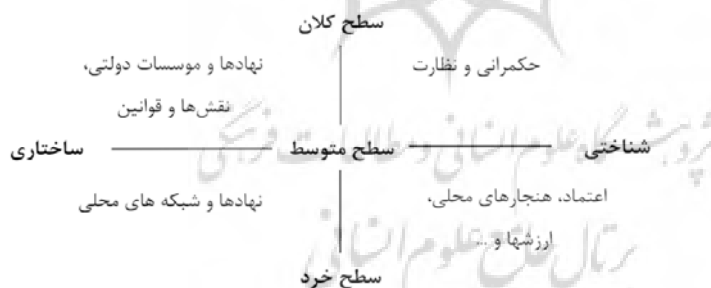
سطح کلان

نهادها و موسسات دولتی،
نقش‌ها و قوانین

حکمرانی و نظارت

ساختاری ——— سطح متوسط ——— شناختی

نهادها و شبکه های محلی

اعتماد، هنجارهای محلی،
ارزشها و ...

سطح خرد

پژوهشگاه علوم انسانی و مطالعات فرهنگی
پرتال جامع علوم انسانی